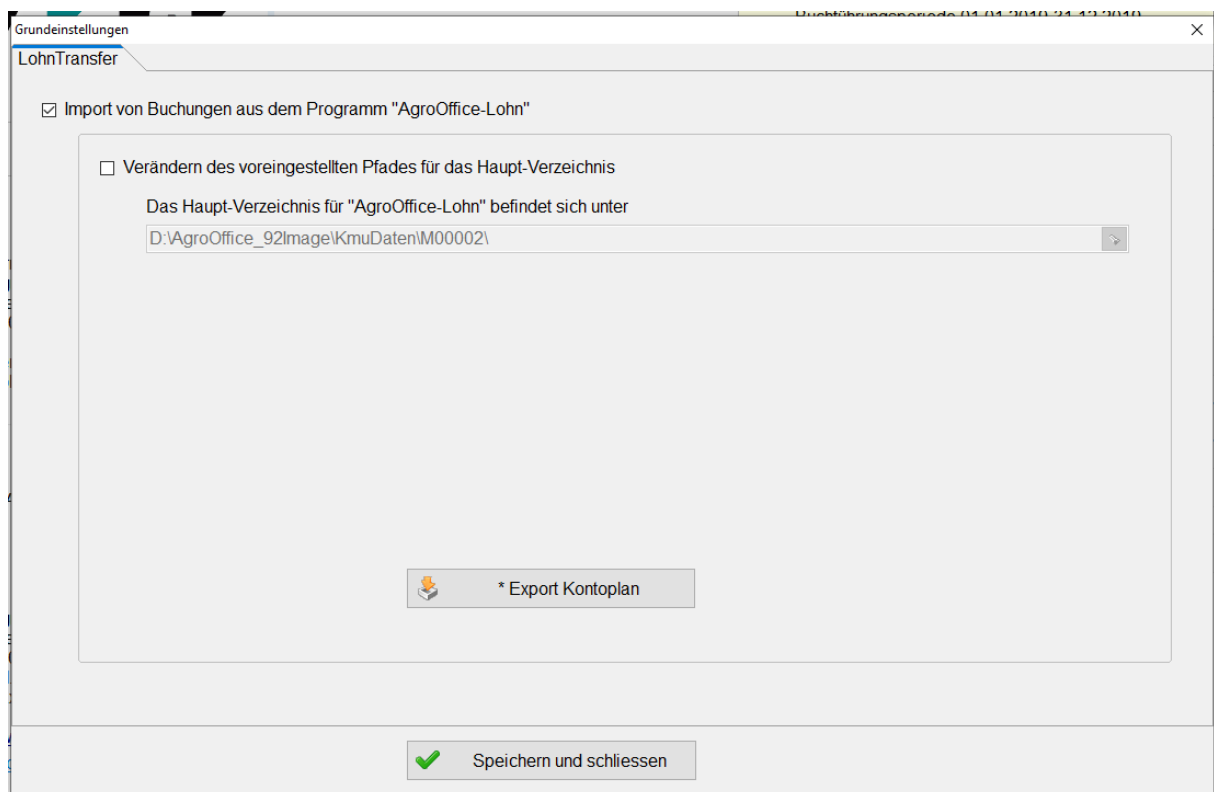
Buchführungsperiode 01.01.2010-31.12.2010

Grundeinstellungen

×

LohnTransfer

☑ Import von Buchungen aus dem Programm "AgroOffice-Lohn"

☐ Verändern des voreingestellten Pfades für das Haupt-Verzeichnis

Das Haupt-Verzeichnis für "AgroOffice-Lohn" befindet sich unter

D:\AgroOffice_92Image\KmuDaten\M00002\

* Export Kontoplan

Speichern und schliessen